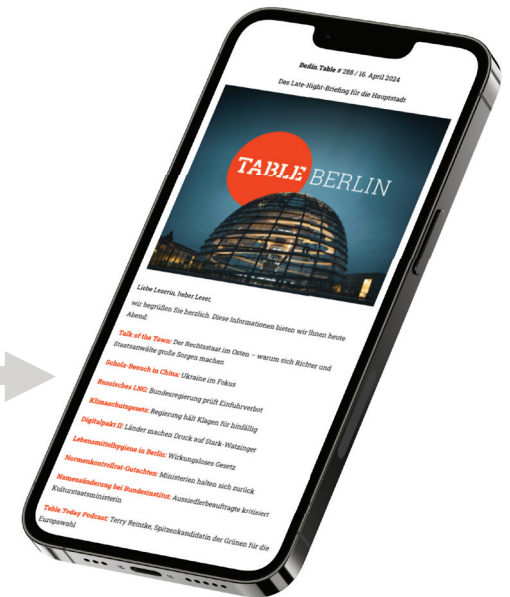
Berlin.Table # 288 / 16. April 2024

Das Late-Night-Briefing für die Hauptstadt

TABLE BERLIN

Liebe Leserin, lieber Leser,

wir begrüßen Sie herzlich. Diese Informationen bieten wir Ihnen heute Abend:

Talk of the Town: Der Rechtsstaat im Osten – warum sich Richter und Staatsanwälte große Sorgen machen

Scholz-Besuch in China: Ukraine im Fokus

Russisches LNG: Bundesregierung prüft Einfuhrverbot

Klimaschutzgesetz: Regierung hält Klagen für hinfällig

Digitalpakt II: Länder machen Druck auf Stark-Watzinger

Lebensmittelhygiene in Berlin: Wirkungsloses Gesetz

Normenkontrollrat-Gutachten: Ministerien halten sich zurück

Namensänderung bei Bundesinstitut: Aussiedlerbeauftragte kritisiert Kulturstaatsministerin

Table Today Podcast: Terry Reintke, Spitzenkandidatin der Grünen für die Europawahl